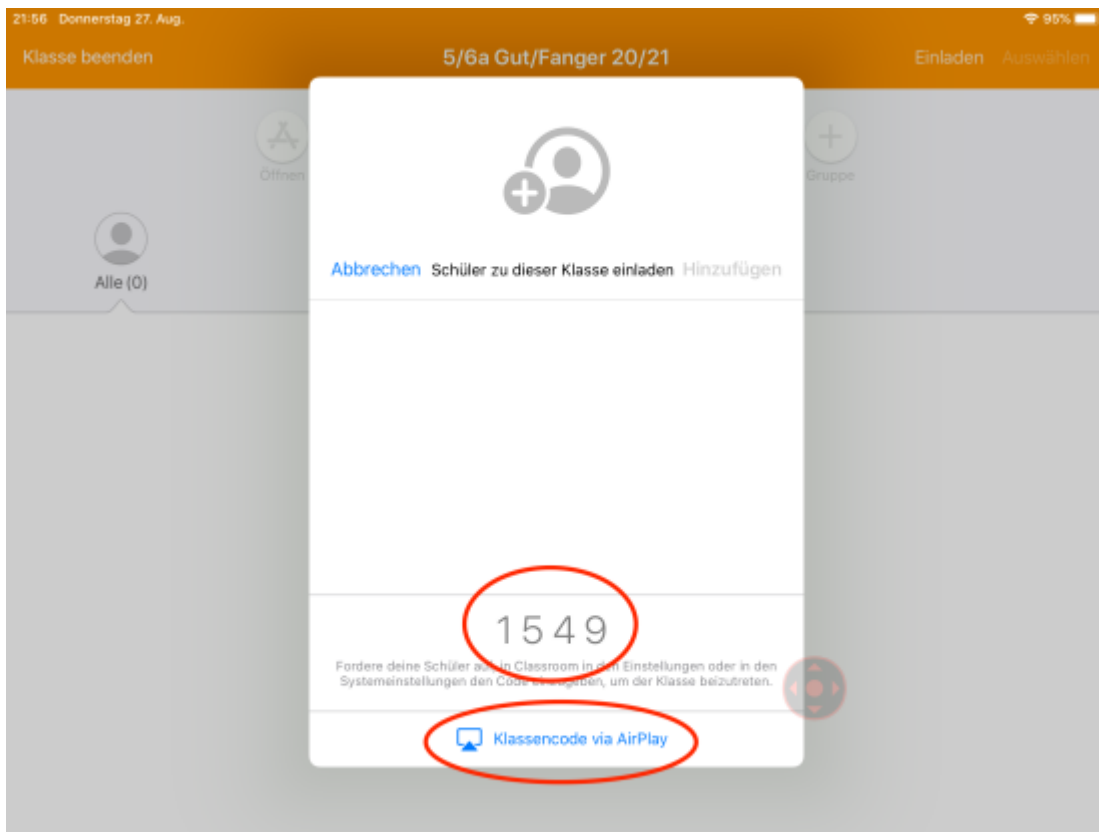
21:56 Donnerstag 27. Aug.

95%

Klasse beenden

5/6a Gut/Fanger 20/21

Einladen Auswählen

Öffnen

Gruppe

Alle (0)

Abbrechen Schüler zu dieser Klasse einladen Hinzufügen

1549

Fordere deine Schüler auf, in Classroom in den Einstellungen oder in den Systemeinstellungen den Code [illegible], um der Klasse beizutreten.

Klassencode via AirPlay